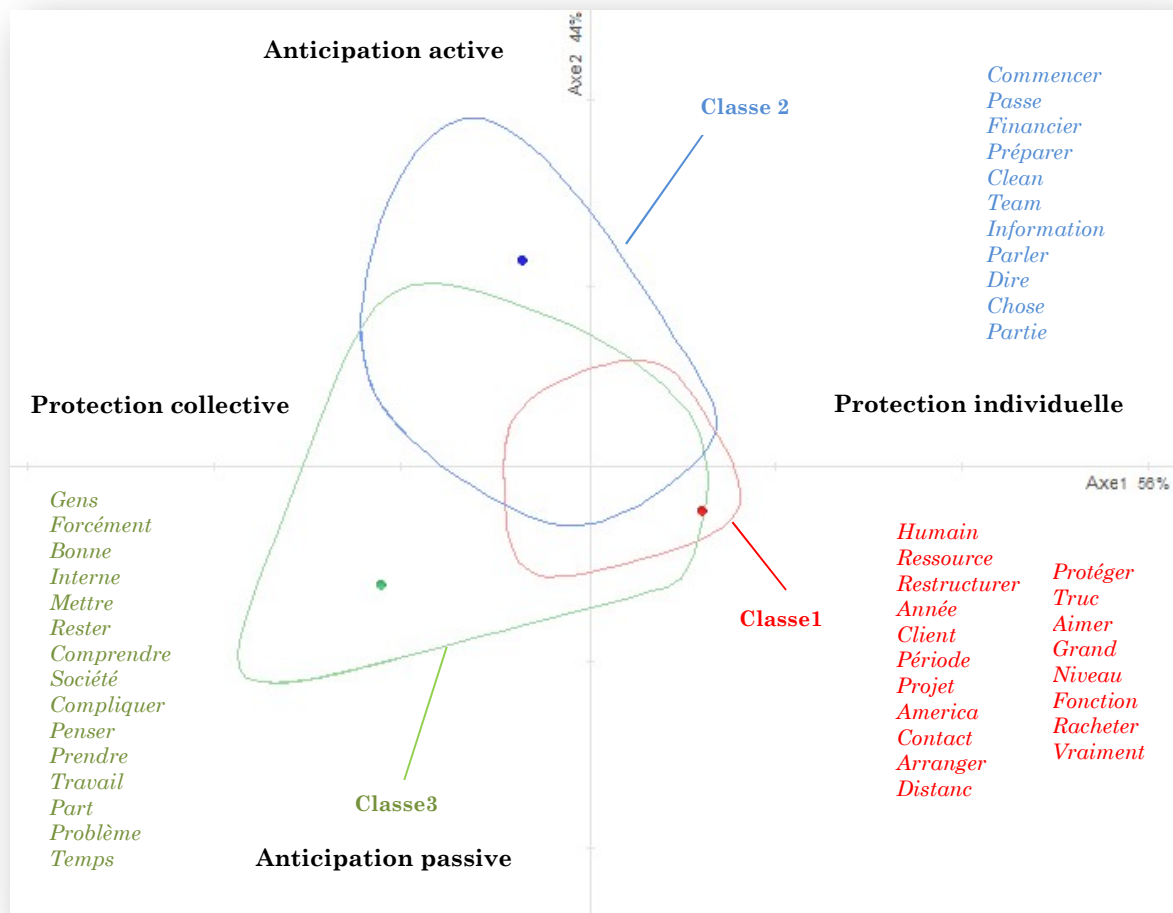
Anticipation active

Axe2 44%

Classe 2

Commencer
Passe
Financier
Préparer
Clean
Team
Information
Parler
Dire
Chose
Partie

Protection collective

Protection individuelle

Axe1 56%

Gens
Forcément
Bonne
Interne
Mettre
Rester
Comprendre
Société
Compliquer
Penser
Prendre
Travail
Part
Problème
Temps

Humain
Ressource
Restructurer
Année
Client
Période
Projet
America
Contact
Arranger
Distanc

Protéger
Truc
Aimer
Grand
Niveau
Fonction
Racheter
Vraiment

Classe1

Classe3

Anticipation passive